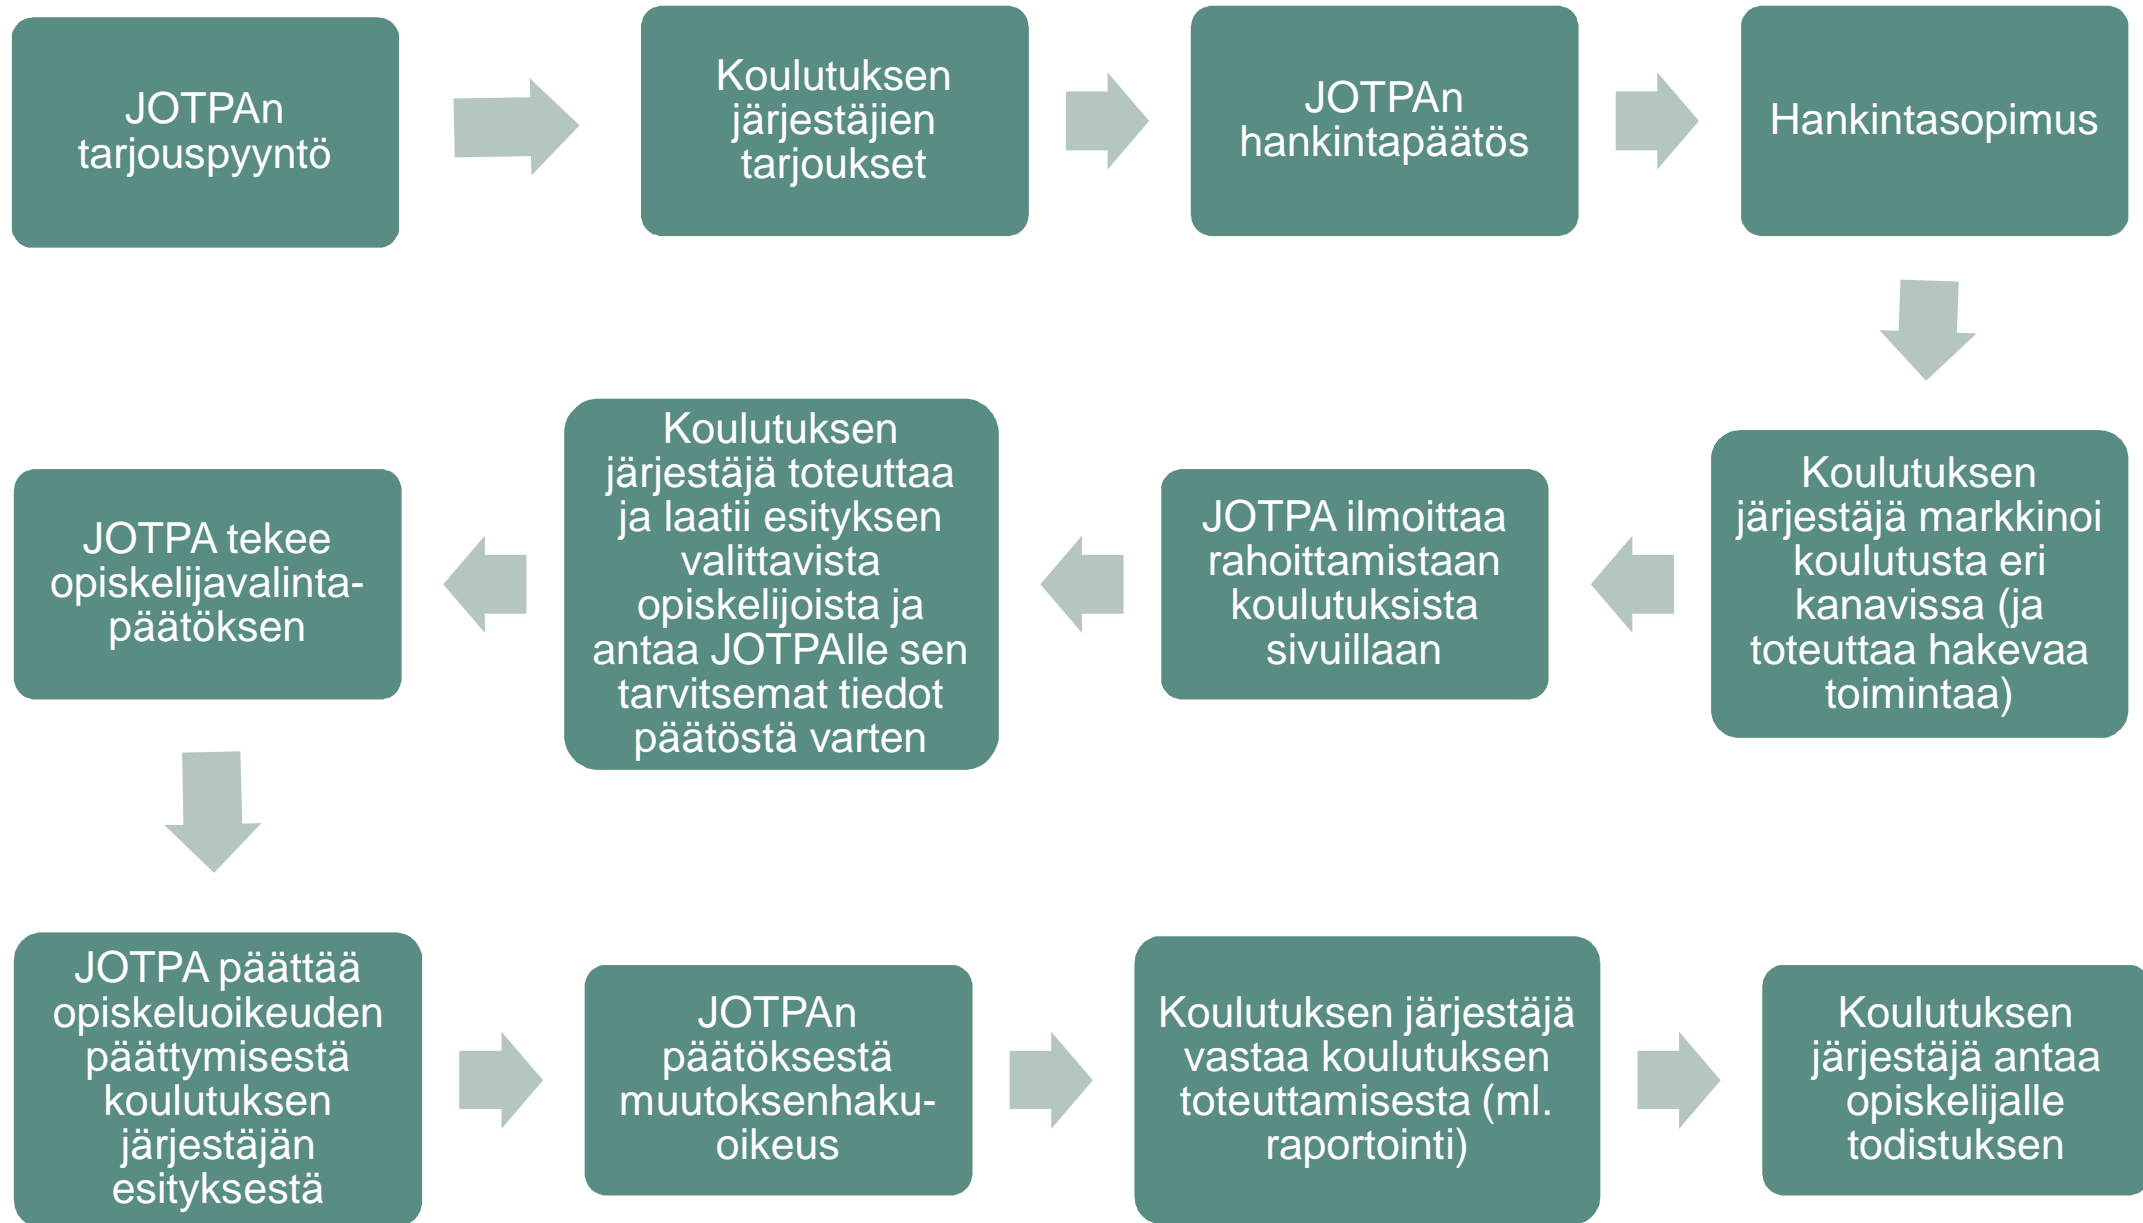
JOTPAn tarjouspyyntö

Koulutuksen järjestäjien tarjoukset

JOTPAn hankintapäätös

Hankintasopimus

Koulutuksen järjestäjä markkinoi koulutusta eri kanavissa (ja toteuttaa hakevaa toimintaa)

JOTPA ilmoittaa rahoittamistaan koulutuksista sivuillaan

Koulutuksen järjestäjä toteuttaa ja laatii esityksen valittavista opiskelijoista ja antaa JOTPAlle sen tarvitsemat tiedot päätöstä varten

JOTPA tekee opiskelijavalintapäätöksen

JOTPA päättää opiskeluoikeuden päättymisestä koulutuksen järjestäjän esityksestä

JOTPAn päätöksestä muutoksenhakuoikeus

Koulutuksen järjestäjä vastaa koulutuksen toteuttamisesta (ml. raportointi)

Koulutuksen järjestäjä antaa opiskelijalle todistuksen